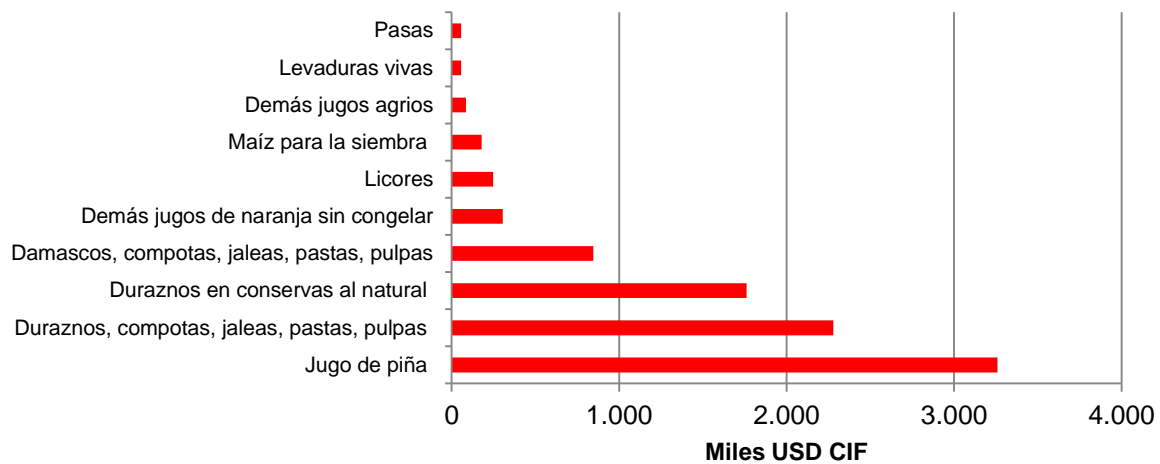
Pasas
Levaduras vivas
Demás jugos agrios
Maíz para la siembra
Licores
Demás jugos de naranja sin congelar
Damascos, compotas, jaleas, pastas, pulpas
Duraznos en conservas al natural
Duraznos, compotas, jaleas, pastas, pulpas
Jugo de piña

0
1.000
2.000
3.000
4.000
Miles USD CIF